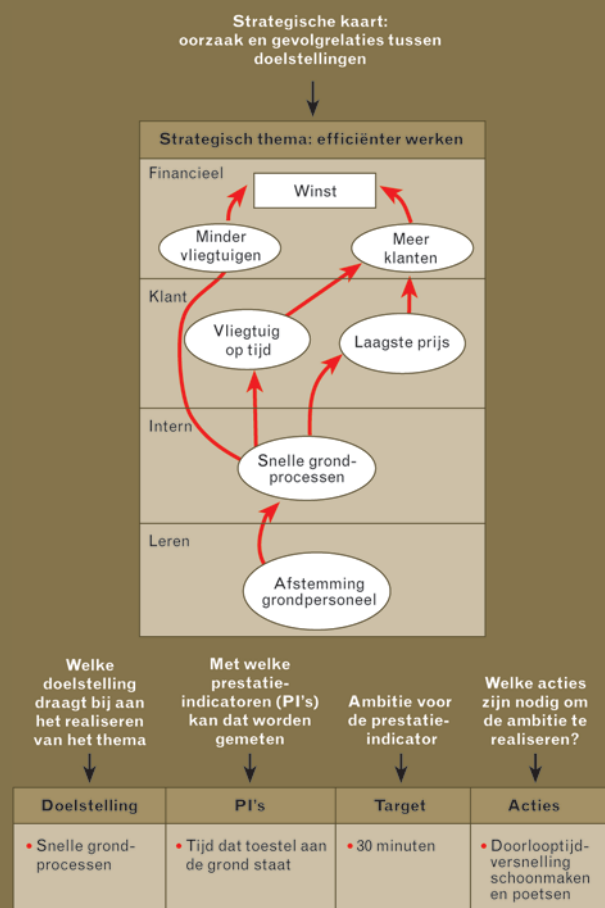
Strategische kaart: oorzaak en gevolgrelaties tussen doelstellingen

Strategisch thema: efficiënter werken

Financieel

Winst

Minder vliegtuigen

Meer klanten

Klant

Vliegtuig op tijd

Laagste prijs

Intern

Snelle grondprocessen

Leren

Afstemming grondpersoneel

Welke doelstelling draagt bij aan het realiseren van het thema

Met welke prestatieindicatoren (PI's) kan dat worden gemeten

Ambitie voor de prestatieindicator

Welke acties zijn nodig om de ambitie te realiseren?

| Doelstelling | PI's | Target | Acties |
|---|---|---|---|
| • Snelle grondprocessen | • Tijd dat toestel aan de grond staat | • 30 minuten | • Doorlooptijdversnelling schoonmaken en poetsen |